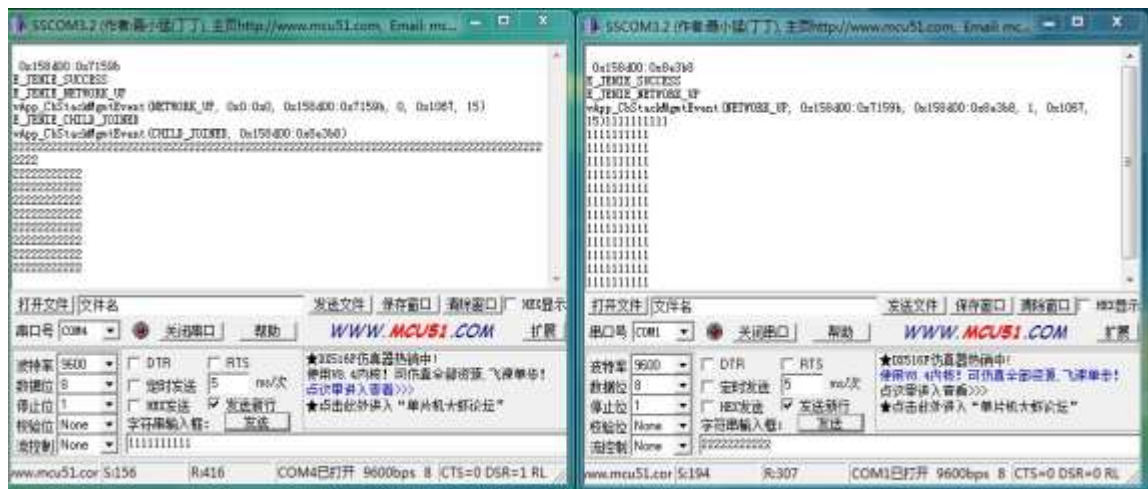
SSCOM3.2 (作者:聂小猛(丁丁), 主页http://www.mcu51.com, Email: mc...

0x158d00:0x7159b
E_ZENIE_SUCCESS
E_ZENIE_NETWORK_UP
vApp_CbStackMgmtEvent(NETWORK_UP, 0x0:0x0, 0x158d00:0x7159b, 0, 0x1067, 15)
E_ZENIE_CHILD_JOINED
vApp_CbStackMgmtEvent(CHILD_JOINED, 0x158d00:0x8a3b8)
2222222222222222222222222222222222222222222222222222222222222222222222222222
2222
2222222222
2222222222
2222222222
2222222222
2222222222
2222222222
2222222222
2222222222

打开文件 文件名 发送文件 保存窗口 清除窗口 HEX显示
串口号 COM4 关闭串口 帮助 WWW.MCU51.COM 扩展
波特率 9600 DTR RTS
数据位 8 定时发送 5 ms/次
停止位 1 HEX发送 发送新行
校验位 None 字符串输入框: 发送
流控制 None 1111111111
★DS516P仿真器热销中!
使用V6.4内核! 可仿真全部资源, 飞漫单步!
点这里进入查看>>>
★点击此处进入“单片机大虾论坛”
www.mcu51.cor S:156 R:416 COM4已打开 9600bps 8 CTS=0 DSR=1 RL

SSCOM3.2 (作者:聂小猛(丁丁), 主页http://www.mcu51.com, Email: mc...

0x158d00:0x8a3b8
E_ZENIE_SUCCESS
E_ZENIE_NETWORK_UP
vApp_CbStackMgmtEvent(NETWORK_UP, 0x158d00:0x7159b, 0x158d00:0x8a3b8, 1, 0x1067, 15)1111111111
1111111111
1111111111
1111111111
1111111111
1111111111
1111111111
1111111111
1111111111
1111111111
1111111111
1111111111
1111111111
1111111111

打开文件 文件名 发送文件 保存窗口 清除窗口 HEX显示
串口号 COM1 关闭串口 帮助 WWW.MCU51.COM 扩展
波特率 9600 DTR RTS
数据位 8 定时发送 5 ms/次
停止位 1 HEX发送 发送新行
校验位 None 字符串输入框: 发送
流控制 None 2222222222
★DS516P仿真器热销中!
使用V6.4内核! 可仿真全部资源, 飞漫单步!
点这里进入查看>>>
★点击此处进入“单片机大虾论坛”
www.mcu51.cor S:194 R:307 COM1已打开 9600bps 8 CTS=0 DSR=0 RL